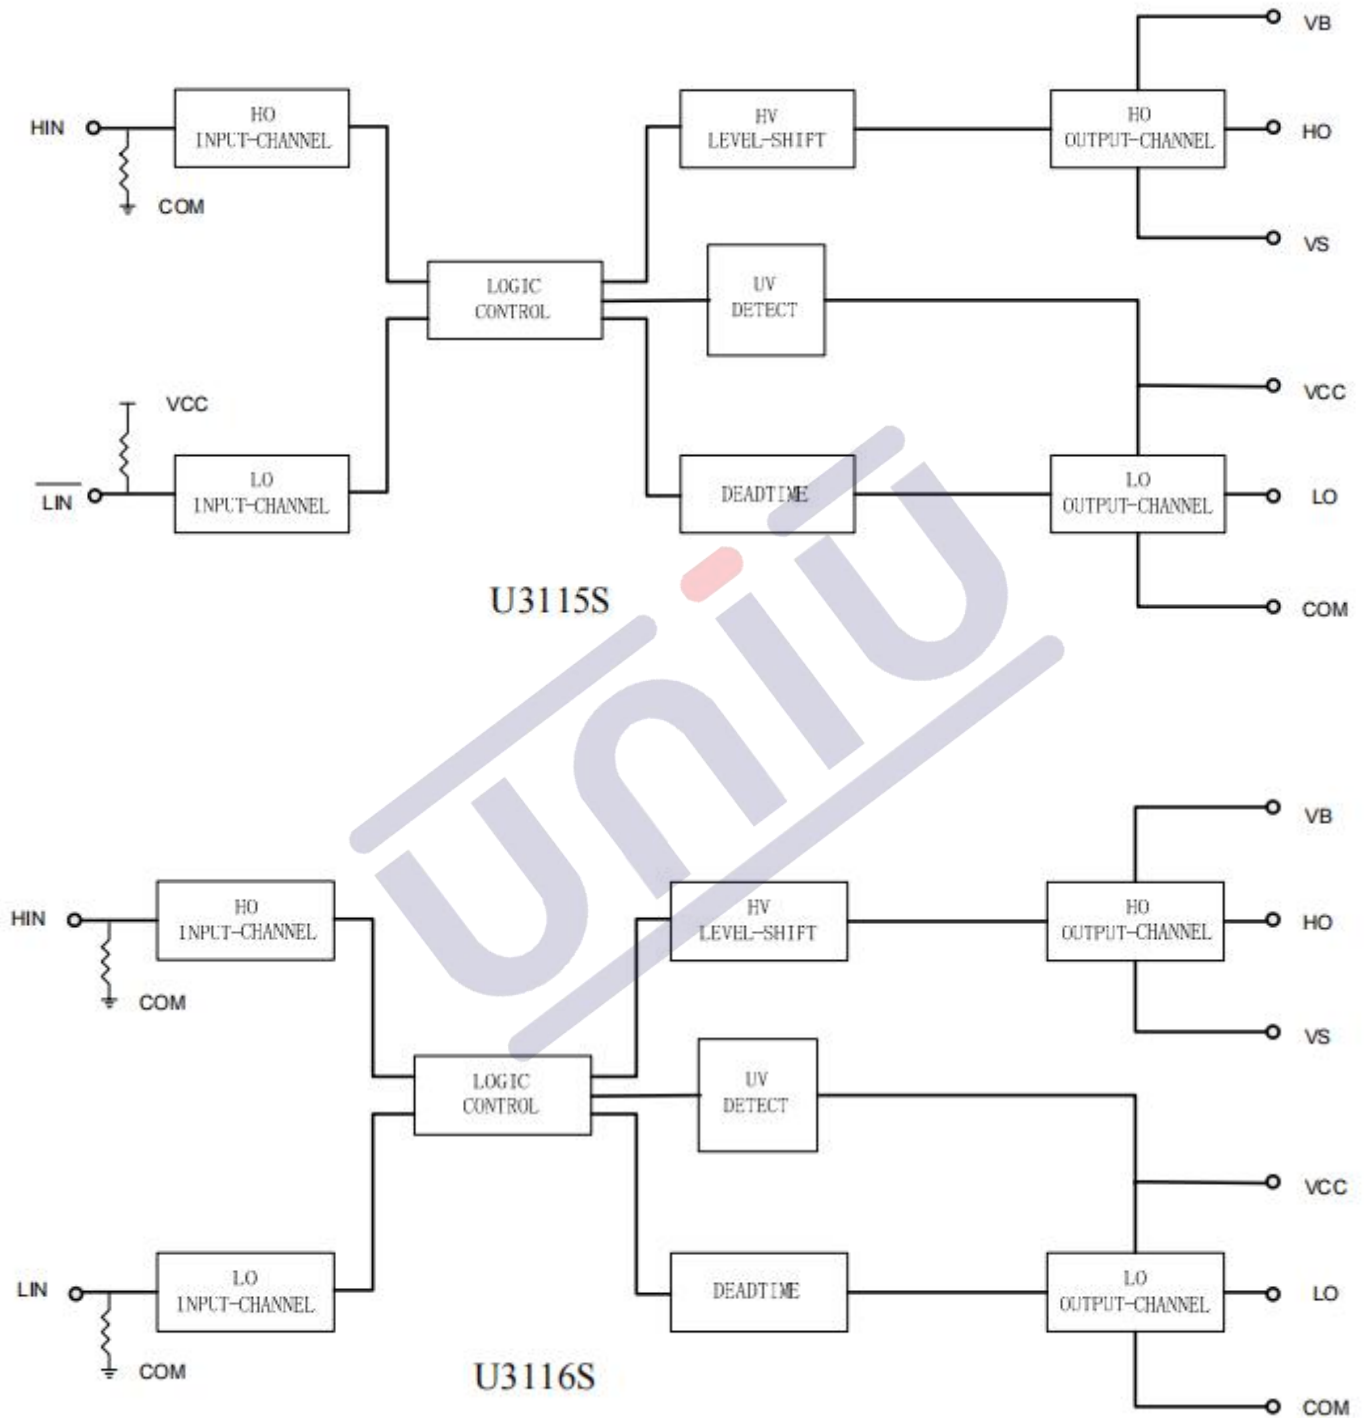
HIN

HO INPUT-CHANNEL

COM

HV LEVEL-SHIFT

HO OUTPUT-CHANNEL

VB

HO

VS

LOGIC CONTROL

UV DETECT

VCC

VCC

$\overline{LIN}$

LO INPUT-CHANNEL

DEADTIME

LO OUTPUT-CHANNEL

LO

COM

U3115S

unii

VB

HIN

HO INPUT-CHANNEL

HV LEVEL-SHIFT

HO OUTPUT-CHANNEL

HO

COM

VS

LOGIC CONTROL

UV DETECT

VCC

LIN

LO INPUT-CHANNEL

DEADTIME

LO OUTPUT-CHANNEL

LO

COM

U3116S

COM